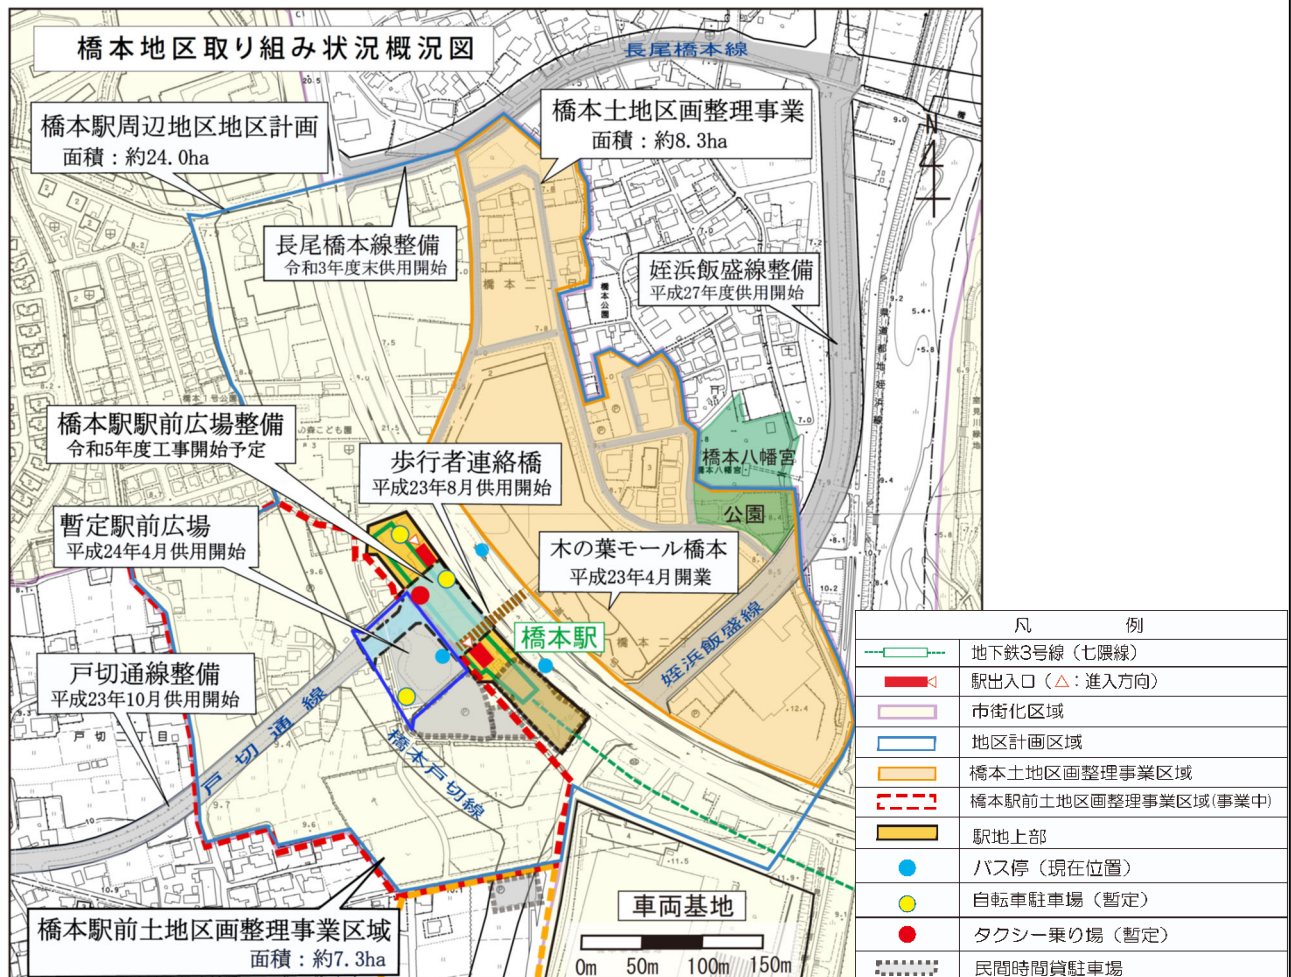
橋本地区取り組み状況概況図

長尾橋本線

橋本駅周辺地区地区計画
面積：約24.0ha

橋本土地区画整理事業
面積：約8.3ha

長尾橋本線整備
令和3年度末供用開始

姪浜飯盛線整備
平成27年度供用開始

橋本駅駅前広場整備
令和5年度工事開始予定

歩行者連絡橋
平成23年8月供用開始

橋本八幡宮

公園

暫定駅前広場
平成24年4月供用開始

木の葉モール橋本
平成23年4月開業

橋本駅

姪浜飯盛線

戸切通線整備
平成23年10月供用開始

戸切通線

橋本戸切線

車両基地

0m 50m 100m 150m

橋本駅前土地区画整理事業区域
面積：約7.3ha

| 凡　例 | |
|---|---|
| | 地下鉄3号線（七隈線） |
| | 駅出入口（△：進入方向） |
| | 市街化区域 |
| | 地区計画区域 |
| | 橋本土地区画整理事業区域 |
| | 橋本駅前土地区画整理事業区域（事業中） |
| | 駅地上部 |
| | バス停（現在位置） |
| | 自転車駐車場（暫定） |
| | タクシー乗り場（暫定） |
| | 民間時間貸駐車場 |